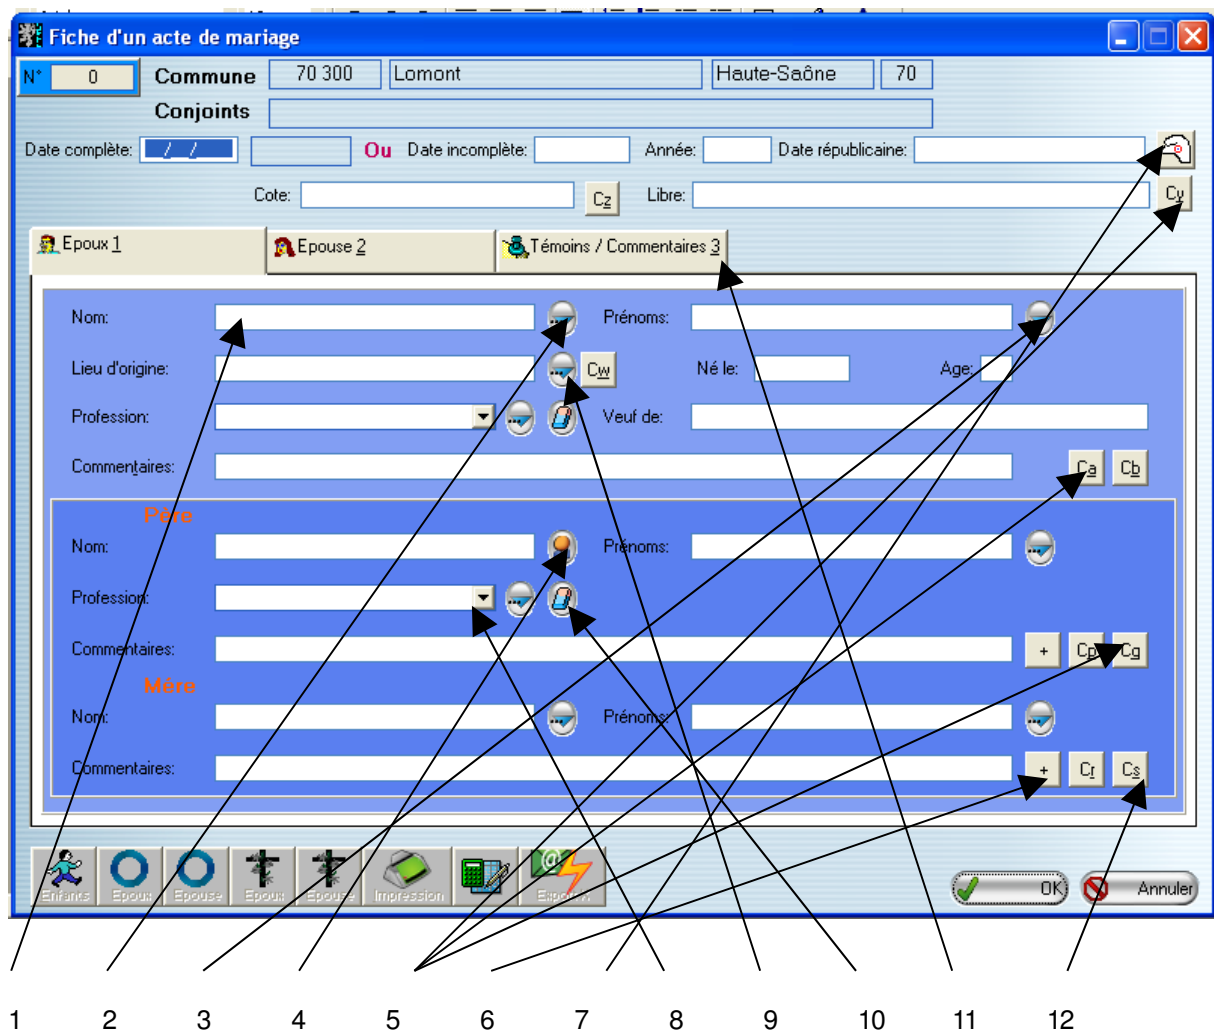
Fiche d'un acte de mariage

N° 0 Commune 70 300 Lomont Haute-Saône 70

Conjoints

Date complète: / / Ou Date incomplète: Année: Date républicaine:

Cote: Cz Libre: Cy

Epoux 1 Epouse 2 Témoins / Commentaires 3

Nom: Prénoms:

Lieu d'origine: Cw Né le: Age:

Profession: Veuf de:

Commentaires: Ca Cb

Père

Nom: Prénoms:

Profession:

Commentaires: + Cp Cg

Mère

Nom: Prénoms:

Commentaires: + Cr Cs

Enfants Epoux Epouse Epoux Epouse Impression Export

OK Annuler

1 2 3 4 5 6 7 8 9 10 11 12